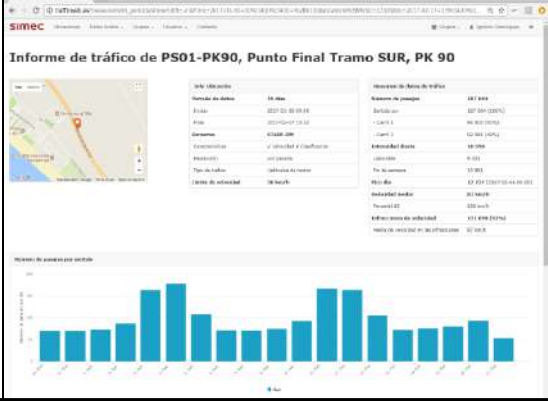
SIMEC

Informe de tráfico de PS01-PK90, Punto Final Tramo SUR, PK 90

| Info Ubicación | |
|---|---|
| Periodo de datos | 30 días |
| Desde | 2017-01-18 09:18 |
| Hasta | 2017-02-17 13:32 |
| Sensores | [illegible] |
| Características | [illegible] |
| Dirección | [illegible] |
| Tipo de tráfico | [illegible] |
| Límite de velocidad | 50 km/h |

| Resumen de datos de tráfico | |
|---|---|
| Número de pasajes | 287 043 |
| Sentido en | 287 043 (100%) |
| - Carril 1 | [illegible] |
| - Carril 2 | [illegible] |
| Intensidad diaria | 10 096 |
| Laborable | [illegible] |
| Fin de semana | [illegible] |
| Hora alta | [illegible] |
| Velocidad media | 33 km/h |
| Percentil 85 | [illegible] |
| Infracciones de velocidad | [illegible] |
| Media de velocidad en las infracciones | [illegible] |

Número de pasajes por sentido